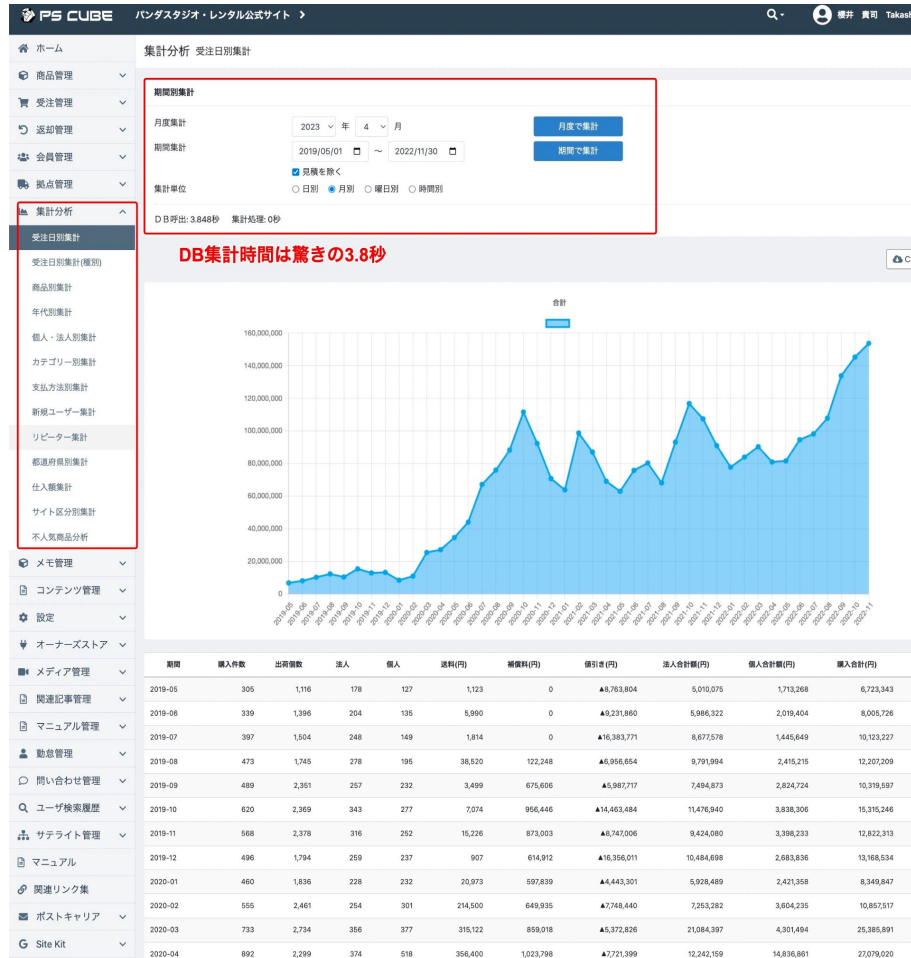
PS CUBE パンダスタジオ・レンタル公式サイト >
櫻井 貴司 Takash

ホーム
商品管理
受注管理
返却管理
会員管理
拠点管理
集計分析
受注日別集計
受注日別集計(種別)
商品別集計
年代別集計
個人・法人別集計
カテゴリー別集計
支払方法別集計
新規ユーザー集計
リピーター集計
都道府県別集計
仕入額集計
サイト区分別集計
不人気商品分析
メモ管理
コンテンツ管理
設定
オーナーズストア
メディア管理
関連記事管理
マニュアル管理
勤怠管理
問い合わせ管理
ユーザ検索履歴
サテライト管理
マニュアル
関連リンク集
ポストキャリア
Site Kit

集計分析 受注日別集計

期間別集計
月度集計 2023 年 4 月 月度で集計
期間集計 2019/05/01 ~ 2022/11/30 期間で集計
見積を除く
集計単位 日別 月別 曜日別 時間別
DB呼出: 3.848秒 集計処理: 0秒

DB集計時間は驚きの3.8秒

C

合計

160,000,000
140,000,000
120,000,000
100,000,000
80,000,000
60,000,000
40,000,000
20,000,000
0

2019-05 2019-06 2019-07 2019-08 2019-09 2019-10 2019-11 2019-12 2020-01 2020-02 2020-03 2020-04 2020-05 2020-06 2020-07 2020-08 2020-09 2020-10 2020-11 2020-12 2021-01 2021-02 2021-03 2021-04 2021-05 2021-06 2021-07 2021-08 2021-09 2021-10 2021-11 2021-12 2022-01 2022-02 2022-03 2022-04 2022-05 2022-06 2022-07 2022-08 2022-09 2022-10 2022-11

| 期間 | 購入件数 | 出荷個数 | 法人 | 個人 | 送料(円) | 補償料(円) | 値引き(円) | 法人合計額(円) | 個人合計額(円) | 購入合計(円) |
|---|---|---|---|---|---|---|---|---|---|---|
| 2019-05 | 305 | 1,116 | 178 | 127 | 1,123 | 0 | ▲8,763,804 | 5,010,075 | 1,713,268 | 6,723,343 |
| 2019-06 | 339 | 1,396 | 204 | 135 | 5,990 | 0 | ▲9,231,860 | 5,986,322 | 2,019,404 | 8,005,726 |
| 2019-07 | 397 | 1,504 | 248 | 149 | 1,814 | 0 | ▲16,383,771 | 8,677,578 | 1,445,649 | 10,123,227 |
| 2019-08 | 473 | 1,745 | 278 | 195 | 38,520 | 122,248 | ▲6,956,654 | 9,791,994 | 2,415,215 | 12,207,209 |
| 2019-09 | 489 | 2,351 | 257 | 232 | 3,499 | 675,606 | ▲5,987,717 | 7,494,873 | 2,824,724 | 10,319,597 |
| 2019-10 | 620 | 2,369 | 343 | 277 | 7,074 | 956,446 | ▲14,463,484 | 11,476,940 | 3,838,306 | 15,315,246 |
| 2019-11 | 568 | 2,378 | 316 | 252 | 15,226 | 873,003 | ▲8,747,006 | 9,424,080 | 3,398,233 | 12,822,313 |
| 2019-12 | 496 | 1,794 | 259 | 237 | 907 | 614,912 | ▲16,356,011 | 10,484,698 | 2,683,836 | 13,168,534 |
| 2020-01 | 460 | 1,836 | 228 | 232 | 20,973 | 597,839 | ▲4,443,301 | 5,928,489 | 2,421,358 | 8,349,847 |
| 2020-02 | 555 | 2,461 | 254 | 301 | 214,500 | 649,935 | ▲7,748,440 | 7,253,282 | 3,604,235 | 10,857,517 |
| 2020-03 | 733 | 2,734 | 356 | 377 | 315,122 | 859,018 | ▲5,372,826 | 21,084,397 | 4,301,494 | 25,385,891 |
| 2020-04 | 892 | 2,299 | 374 | 518 | 356,400 | 1,023,798 | ▲7,721,399 | 12,242,159 | 14,836,861 | 27,079,020 |